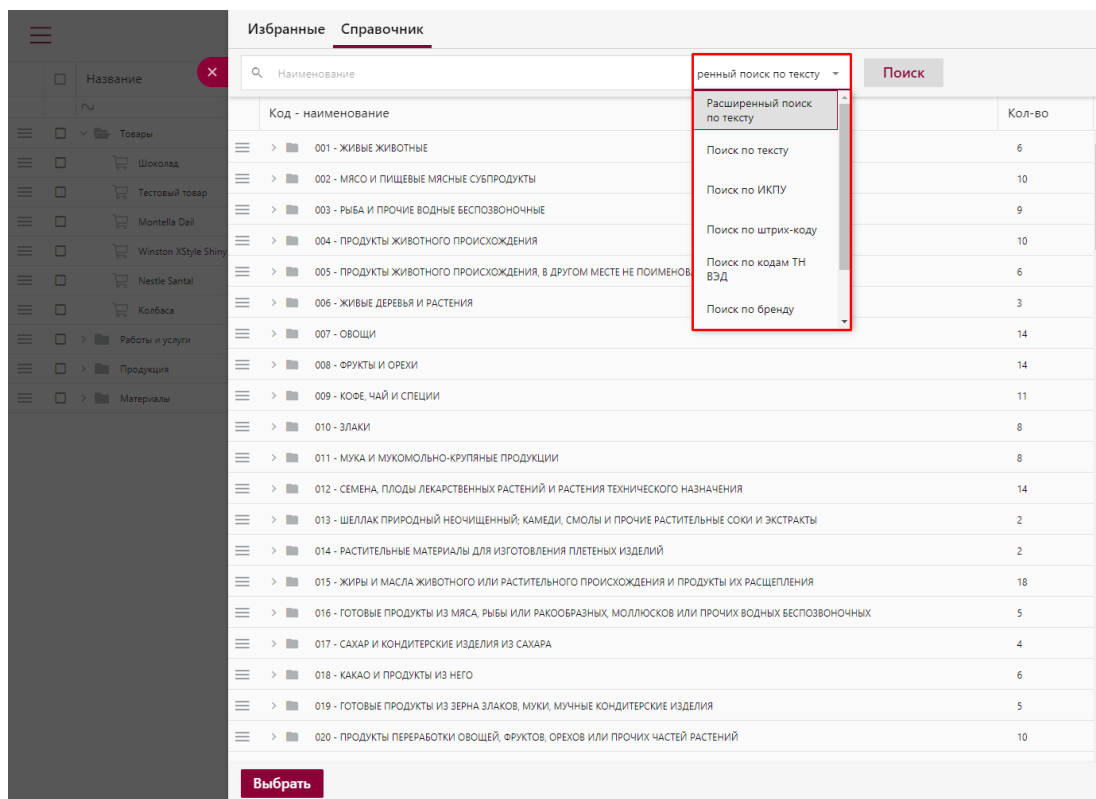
Название

Товары
Шоколад
Тестовый товар
Montella Dail
Winston XStyle Shiny
Nestle Santal
Колбаса
Работы и услуги
Продукция
Материалы

Избранные Справочник

Наименование
ренный поиск по тексту
Поиск

Расширенный поиск по тексту
Поиск по тексту
Поиск по ИКПУ
Поиск по штрих-коду
Поиск по кодам ТН ВЭД
Поиск по бренду

| Код - наименование | Кол-во |
|---|---|
| 001 - ЖИВЫЕ ЖИВОТНЫЕ | 6 |
| 002 - МЯСО И ПИЩЕВЫЕ МЯСНЫЕ СУБПРОДУКТЫ | 10 |
| 003 - РЫБА И ПРОЧИЕ ВОДНЫЕ БЕСПОЗВОНОЧНЫЕ | 9 |
| 004 - ПРОДУКТЫ ЖИВОТНОГО ПРОИСХОЖДЕНИЯ | 10 |
| 005 - ПРОДУКТЫ ЖИВОТНОГО ПРОИСХОЖДЕНИЯ, В ДРУГОМ МЕСТЕ НЕ ПОИМЕНОВА | 6 |
| 006 - ЖИВЫЕ ДЕРЕВЬЯ И РАСТЕНИЯ | 3 |
| 007 - ОВОЩИ | 14 |
| 008 - ФРУКТЫ И ОРЕХИ | 14 |
| 009 - КОФЕ, ЧАЙ И СПЕЦИИ | 11 |
| 010 - ЗЛАКИ | 8 |
| 011 - МУКА И МУКОМОЛЬНО-КРУПЯНЫЕ ПРОДУКЦИИ | 8 |
| 012 - СЕМЕНА, ПЛОДЫ ЛЕКАРСТВЕННЫХ РАСТЕНИЙ И РАСТЕНИЯ ТЕХНИЧЕСКОГО НАЗНАЧЕНИЯ | 14 |
| 013 - ШЕЛЛАК ПРИРОДНЫЙ НЕОЧИЩЕННЫЙ; КАМЕДИ, СМОЛЫ И ПРОЧИЕ РАСТИТЕЛЬНЫЕ СОКИ И ЭКСТРАКТЫ | 2 |
| 014 - РАСТИТЕЛЬНЫЕ МАТЕРИАЛЫ ДЛЯ ИЗГОТОВЛЕНИЯ ПЛЕТЕНЫХ ИЗДЕЛИЙ | 2 |
| 015 - ЖИРЫ И МАСЛА ЖИВОТНОГО ИЛИ РАСТИТЕЛЬНОГО ПРОИСХОЖДЕНИЯ И ПРОДУКТЫ ИХ РАСЩЕПЛЕНИЯ | 18 |
| 016 - ГОТОВЫЕ ПРОДУКТЫ ИЗ МЯСА, РЫБЫ ИЛИ РАКООБРАЗНЫХ, МОЛЛЮСКОВ ИЛИ ПРОЧИХ ВОДНЫХ БЕСПОЗВОНОЧНЫХ | 5 |
| 017 - САХАР И КОНДИТЕРСКИЕ ИЗДЕЛИЯ ИЗ САХАРА | 4 |
| 018 - КАКАО И ПРОДУКТЫ ИЗ НЕГО | 6 |
| 019 - ГОТОВЫЕ ПРОДУКТЫ ИЗ ЗЕРНА ЗЛАКОВ, МУКИ, МУЧНЫЕ КОНДИТЕРСКИЕ ИЗДЕЛИЯ | 5 |
| 020 - ПРОДУКТЫ ПЕРЕРАБОТКИ ОВОЩЕЙ, ФРУКТОВ, ОРЕХОВ ИЛИ ПРОЧИХ ЧАСТЕЙ РАСТЕНИЙ | 10 |

Выбрать